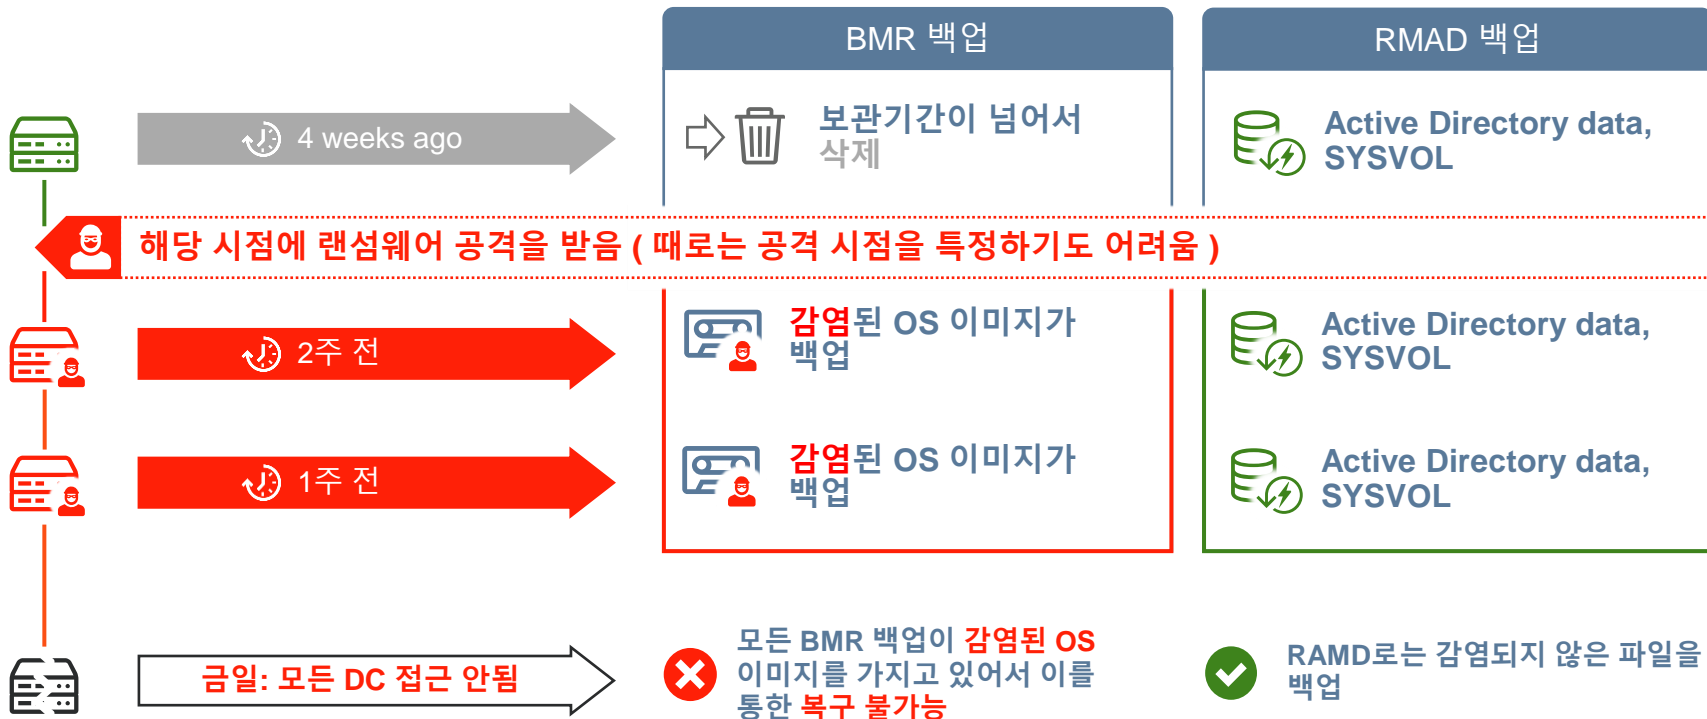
BMR 백업

RMAD 백업

4 weeks ago

보관기간이 넘어서 삭제

Active Directory data, SYSVOL

해당 시점에 랜섬웨어 공격을 받음 ( 때로는 공격 시점을 특정하기도 어려움 )

2주 전

감염된 OS 이미지가 백업

Active Directory data, SYSVOL

1주 전

감염된 OS 이미지가 백업

Active Directory data, SYSVOL

금일: 모든 DC 접근 안됨

모든 BMR 백업이 감염된 OS 이미지를 가지고 있어서 이를 통한 복구 불가능

RAMD로는 감염되지 않은 파일을 백업